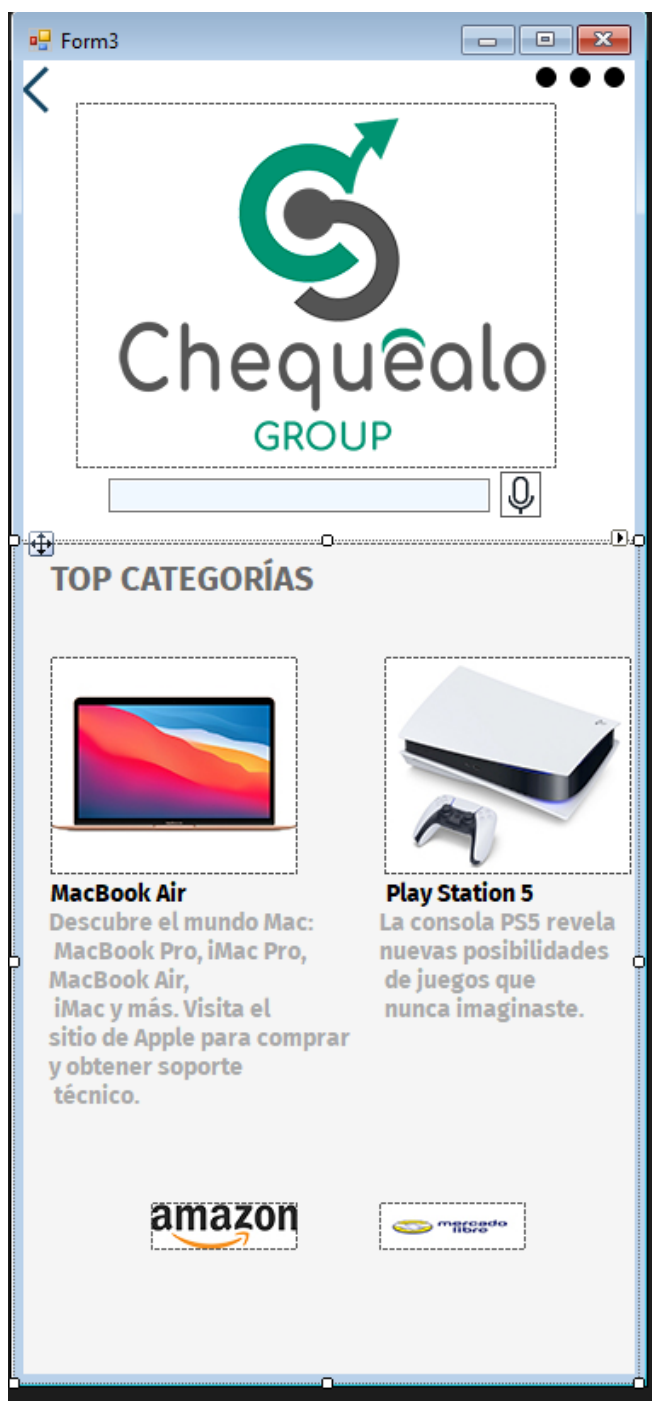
Form3

Chequealo
GROUP

TOP CATEGORÍAS

MacBook Air
Descubre el mundo Mac: MacBook Pro, iMac Pro, MacBook Air, iMac y más. Visita el sitio de Apple para comprar y obtener soporte técnico.

Play Station 5
La consola PS5 revela nuevas posibilidades de juegos que nunca imaginaste.

amazon

mercado libre